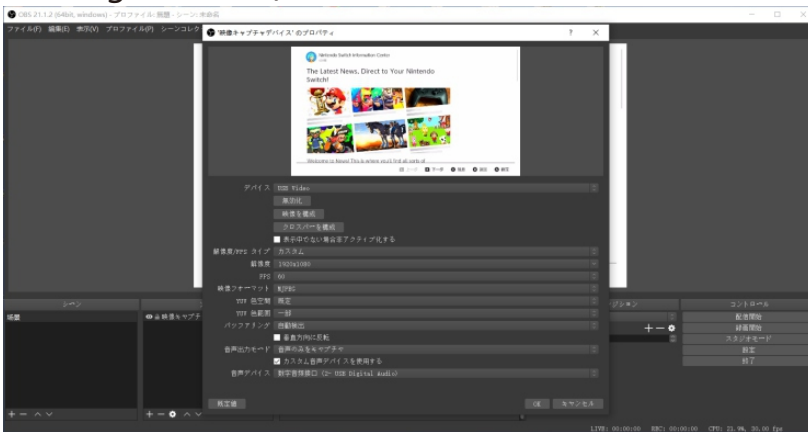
OBS 21.1.2 (64bit, windows) - プロファイル: 無題 - シーン: 未命名

ファイル(F) 編集(E) 表示(V) プロファイル(P) シーンコレク

'映像キャプチャデバイス' のプロパティ

? ×

Nintendo Switch Information Center

The Latest News, Direct to Your Nintendo Switch!

Welcome to News! This is where you'll find all sorts of

デバイス USB Video

無効化

映像を構成

クロスバーを構成

表示中でない場合はアクティブ化する

解像度/FPS タイプ カスタム

解像度 1920x1080

FPS 60

映像フォーマット MJPEG

YUV 色空間 既定

YUV 色範囲 一部

バッファリング 自動検出

垂直方向に反転

音声出力モード 音声のみをキャプチャ

カスタム音声デバイスを使用する

音声デバイス 数字音频接口 (2- USB Digital Audio)

既定値

OK キャンセル

シーン

場景

ソース

映像キャプチャ

ジション

コントロール

配信開始

録画開始

スタジオモード

設定

終了

LIVE: 00:00:00 REC: 00:00:00 CPU: 23.9%, 30.00 fps